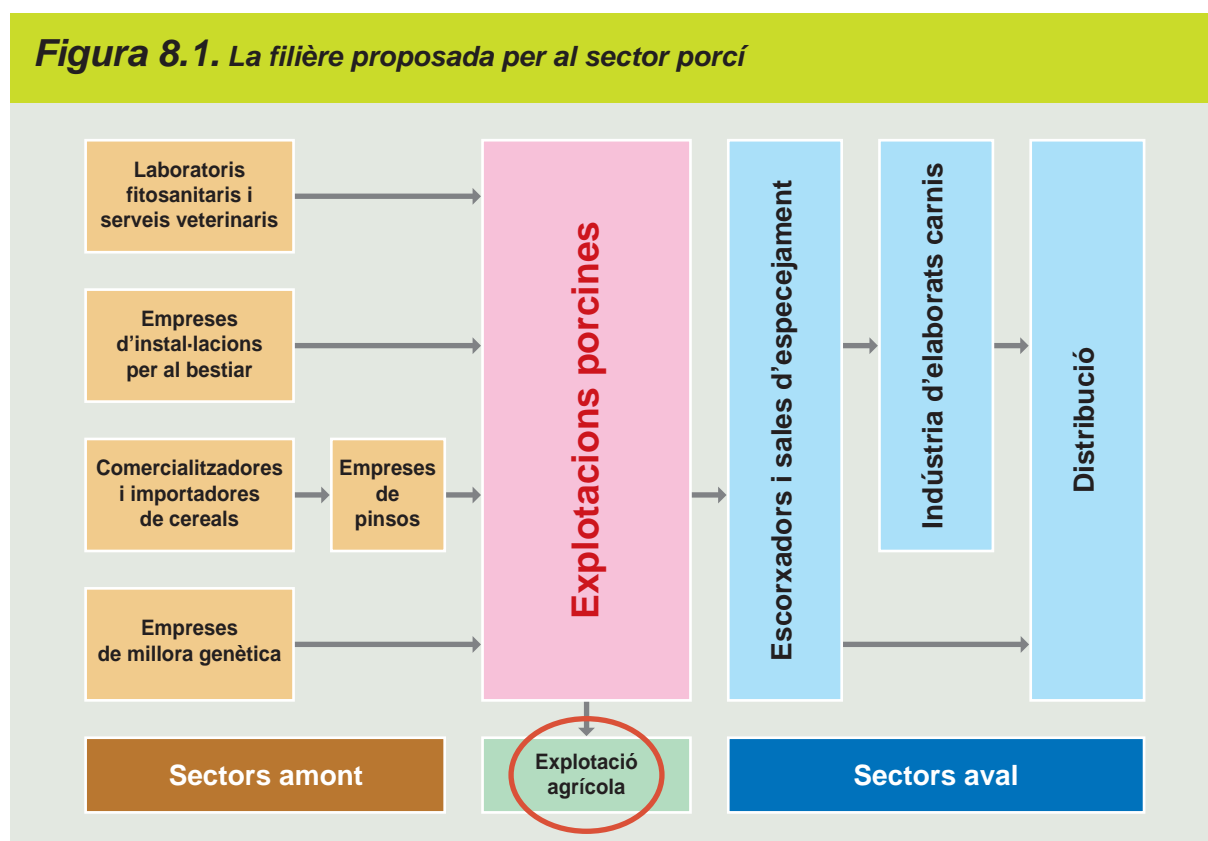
Figura 8.1. La filière proposada per al sector porcí

Laboratoris fitosanitaris i serveis veterinaris

Empreses d'instal·lacions per al bestiar

Comercialitzadores i importadores de cereals

Empreses de pinsos

Empreses de millora genètica

Explotacions porcines

Escorxadors i sales d'especejament

Indústria d'elaborats carnis

Distribució

Sectors amont

Explotació agrícola

Sectors aval